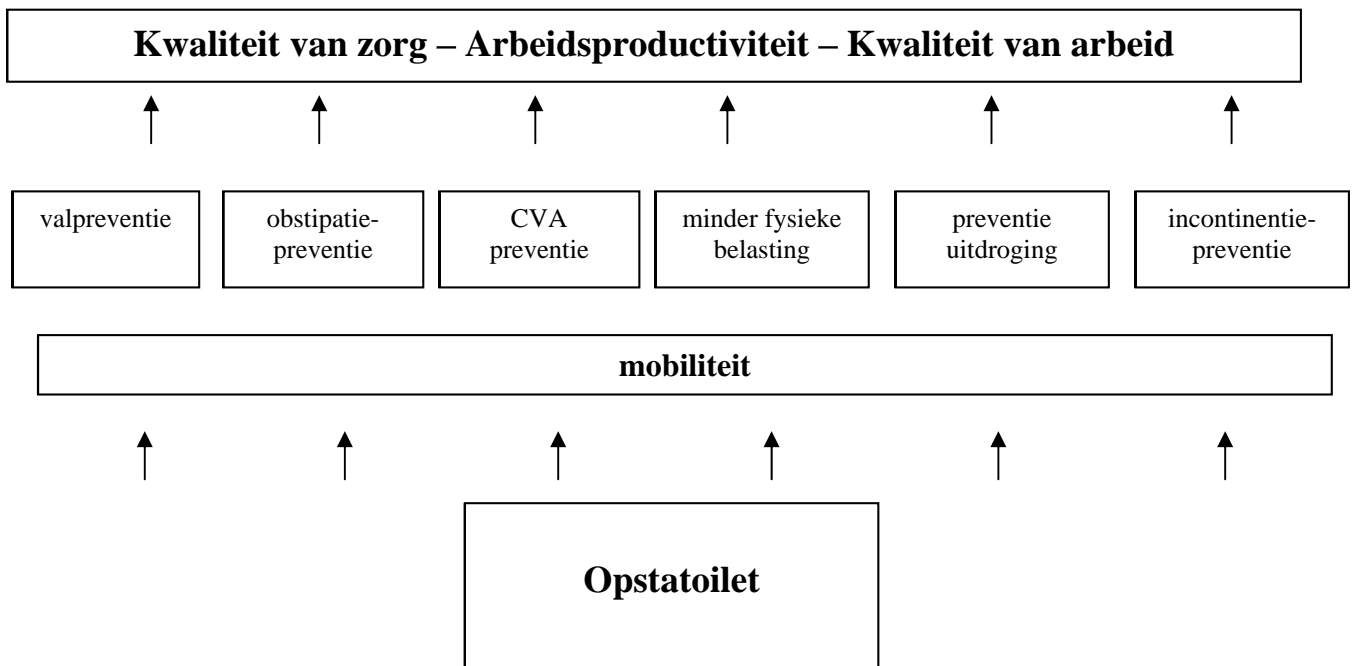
Kwaliteit van zorg – Arbeidsproductiviteit – Kwaliteit van arbeid

valpreventie

obstipatiepreventie

CVA preventie

minder fysieke belasting

preventie uitdroging

incontinentiepreventie

mobiliteit

Opstatoilet